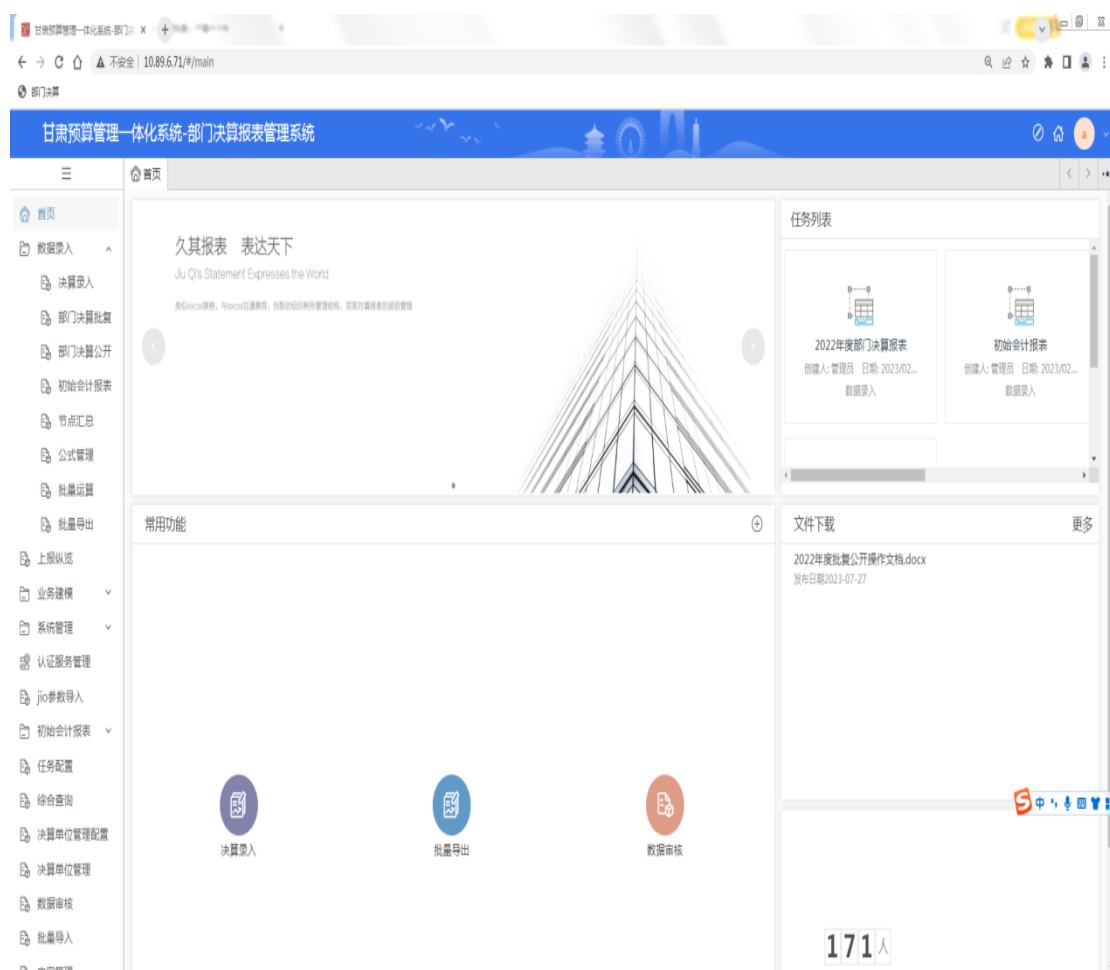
甘肃预算管理一体化系统-部门决 ×

不安全 | 10.89.6.71/#/main

部门决算

甘肃预算管理一体化系统-部门决算报表管理系统

a

☰

首页

首页

数据录入

决算录入

部门决算批复

部门决算公开

初始会计报表

节点汇总

公式管理

批量运算

批量导出

上报纵览

业务建模

系统管理

认证服务管理

jio参数导入

初始会计报表

任务配置

综合查询

决算单位管理配置

决算单位管理

数据审核

批量导入

久其报表 表达天下

Jiu Qi's Statement Expresses the World

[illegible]

任务列表

2022年度部门决算报表

创建人: 管理员 日期: 2023/02...

数据录入

初始会计报表

创建人: 管理员 日期: 2023/02...

数据录入

常用功能

决算录入

批量导出

数据审核

文件下载

更多

2022年度批复公开操作文档.docx

发布日期2023-07-27

中

171人